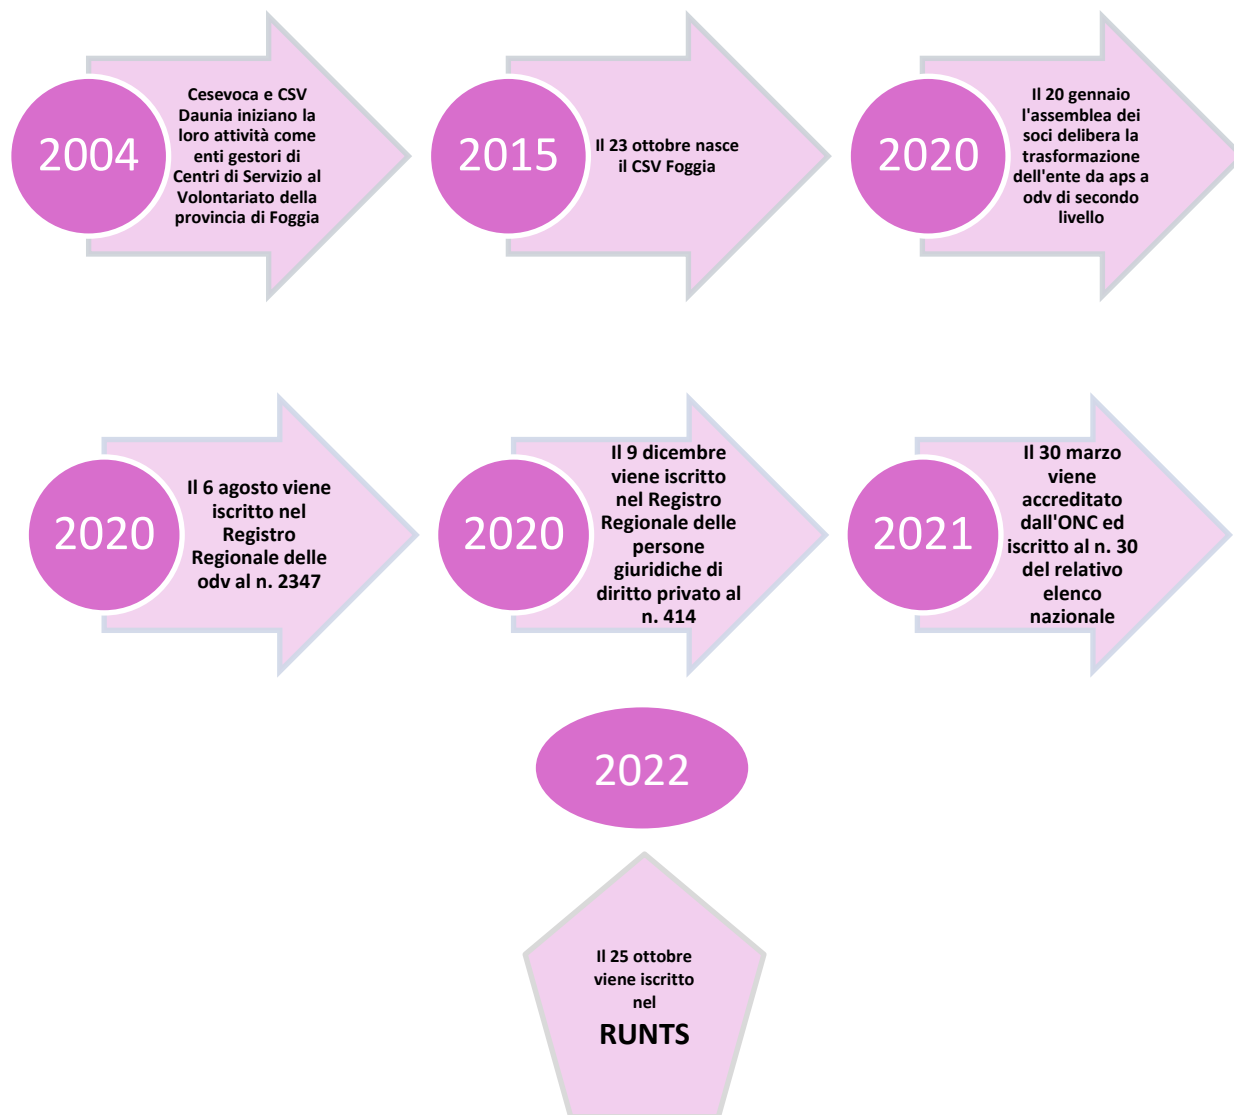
2004

Cesevoca e CSV Daunia iniziano la loro attività come enti gestori di Centri di Servizio al Volontariato della provincia di Foggia

2015

Il 23 ottobre nasce il CSV Foggia

2020

Il 20 gennaio l'assemblea dei soci delibera la trasformazione dell'ente da aps a odv di secondo livello

2020

Il 6 agosto viene iscritto nel Registro Regionale delle odv al n. 2347

2020

Il 9 dicembre viene iscritto nel Registro Regionale delle persone giuridiche di diritto privato al n. 414

2021

Il 30 marzo viene accreditato dall'ONC ed iscritto al n. 30 del relativo elenco nazionale

2022

Il 25 ottobre viene iscritto nel

RUNTS